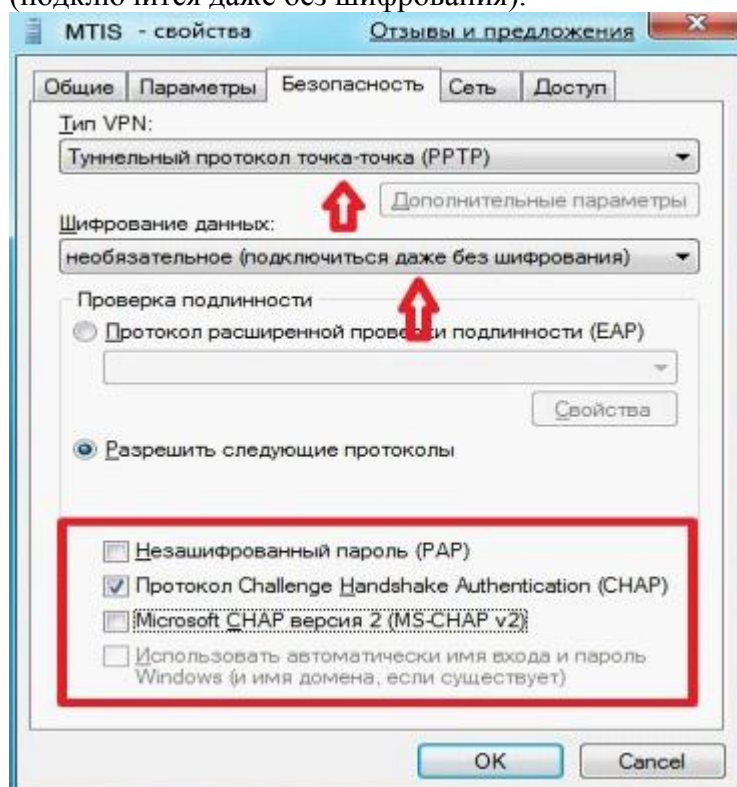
(подключится даже без шифрования).

MTIS - свойства Отзывы и предложения

Общие | Параметры | Безопасность | Сеть | Доступ

Тип VPN:

Туннельный протокол точка-точка (PPTP)

Дополнительные параметры

Шифрование данных:

необязательное (подключиться даже без шифрования)

Проверка подлинности

Протокол расширенной прове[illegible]и подлинности (EAP)

Свойства

Разрешить следующие протоколы

Незашифрованный пароль (PAP)

Протокол Challenge Handshake Authentication (CHAP)

Microsoft CHAP версия 2 (MS-CHAP v2)

Использовать автоматически имя входа и пароль Windows (и имя домена, если существует)

OK Cancel